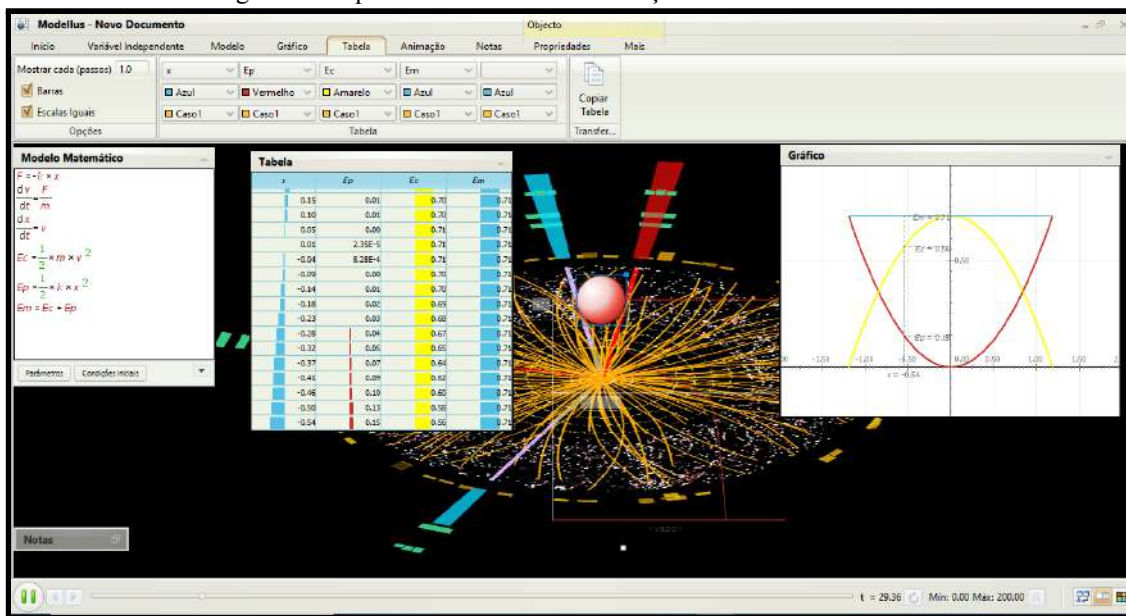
Modellus - Novo Documento

Objecto

Início Variável Independente Modelo Gráfico Tabela Animação Notas Propriedades Mais

Mostrar cada (passos) 1.0

Barras

Escalas Iguais

Opções

x Ep Ec Em

Azul Vermelho Amarelo Azul Azul

Caso1 Caso1 Caso1 Caso1 Caso1

Tabela

Copiar Tabela

Transfer...

Modelo Matemático

$F = -k \times x$

$\frac{dv}{dt} = \frac{F}{m}$

$\frac{dx}{dt} = v$

$Ec = \frac{1}{2} \times m \times v^2$

$Ep = \frac{1}{2} \times k \times x^2$

$Em = Ec + Ep$

Parâmetros Condições Iniciais

Tabela

| x | Ep | Ec | Em |
|---|---|---|---|
| 0.15 | 0.01 | 0.70 | 0.71 |
| 0.10 | 0.01 | 0.70 | 0.71 |
| 0.05 | 0.00 | 0.70 | 0.71 |
| 0.01 | 2.35E-5 | 0.71 | 0.71 |
| -0.04 | 8.28E-4 | 0.71 | 0.71 |
| -0.09 | 0.00 | 0.70 | 0.71 |
| -0.14 | 0.01 | 0.70 | 0.71 |
| -0.18 | 0.02 | 0.69 | 0.71 |
| -0.23 | 0.03 | 0.68 | 0.71 |
| -0.28 | 0.04 | 0.67 | 0.71 |
| -0.32 | 0.05 | 0.65 | 0.71 |
| -0.37 | 0.07 | 0.64 | 0.71 |
| -0.41 | 0.09 | 0.62 | 0.71 |
| -0.46 | 0.10 | 0.60 | 0.71 |
| -0.50 | 0.13 | 0.58 | 0.71 |
| -0.54 | 0.15 | 0.56 | 0.71 |

Gráfico

Em = 0.71

Ec = 0.56

0.50

Ep = 0.15

-1.50 -1.00 -0.50 0.00 0.50 1.00 1.50

x = -0.54

Notas

t = 29.36 Min: 0.00 Max: 200.00